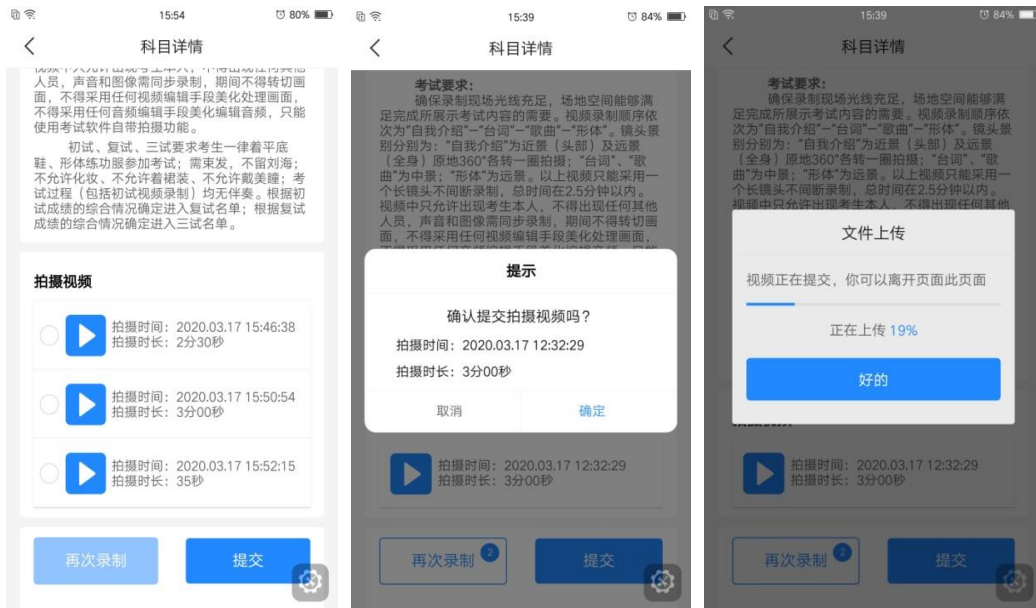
15:54 80%

科目详情

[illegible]人员，声音和图像需同步录制，期间不得转切画面，不得采用任何视频编辑手段美化处理画面，不得采用任何音频编辑手段美化编辑音频，只能使用考试软件自带拍摄功能。

初试、复试、三试要求考生一律着平底鞋、形体练功服参加考试；需束发，不留刘海；不允许化妆、不允许着裙装、不允许戴美瞳；考试过程（包括初试视频录制）均无伴奏。根据初试成绩的综合情况确定进入复试名单；根据复试成绩的综合情况确定进入三试名单。

拍摄视频

拍摄时间：2020.03.17 15:46:38
拍摄时长：2分30秒

拍摄时间：2020.03.17 15:50:54
拍摄时长：3分00秒

拍摄时间：2020.03.17 15:52:15
拍摄时长：35秒

再次录制

提交

15:39 84%

科目详情

考试要求：
确保录制现场光线充足，场地空间能够满足完成所展示考试内容的需要。视频录制顺序依次为"自我介绍"—"台词"—"歌曲"—"形体"。镜头景别分别为："自我介绍"为近景（头部）及远景（全身）原地360°各转一圈拍摄；"台词"、"歌曲"为中景；"形体"为远景。以上视频只能采用一个长镜头不间断录制，总时间在2.5分钟以内。视频中只允许出现考生本人，不得出现任何其他人员，声音和图像需同步录制，期间不得转切画面，不得采用任何视频编辑手段美化处理画面，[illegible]

提示

确认提交拍摄视频吗？

拍摄时间：2020.03.17 12:32:29

拍摄时长：3分00秒

取消

确定

拍摄时间：2020.03.17 12:32:29
拍摄时长：3分00秒

再次录制 2

提交

15:39 84%

科目详情

考试要求：
确保录制现场光线充足，场地空间能够满足完成所展示考试内容的需要。视频录制顺序依次为"自我介绍"—"台词"—"歌曲"—"形体"。镜头景别分别为："自我介绍"为近景（头部）及远景（全身）原地360°各转一圈拍摄；"台词"、"歌曲"为中景；"形体"为远景。以上视频只能采用一个长镜头不间断录制，总时间在2.5分钟以内。视频中只允许出现考生本人，不得出现任何其他

文件上传

视频正在提交，你可以离开页面此页面

正在上传 19%

好的

拍摄时间：2020.03.17 12:32:29
拍摄时长：3分00秒

再次录制 2

提交